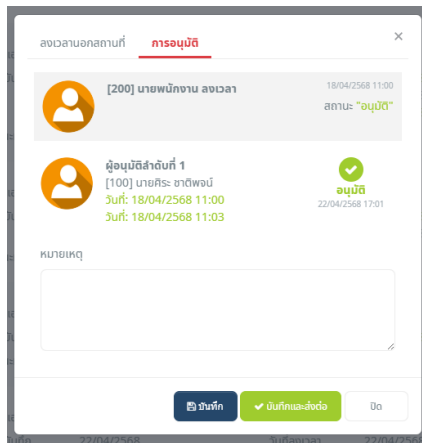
ลงเวลานอกสถานที่ การอนุมัติ

×

[200] นายพนักงาน ลงเวลา

18/04/2568 11:00

สถานะ "อนุมัติ"

ผู้อนุมัติลำดับที่ 1

[100] นายศิระ ชาติพจน์

วันที่: 18/04/2568 11:00

วันที่: 18/04/2568 11:03

อนุมัติ

22/04/2568 17:01

หมายเหตุ

บันทึก

บันทึกและส่งต่อ

ปิด

22/04/2568